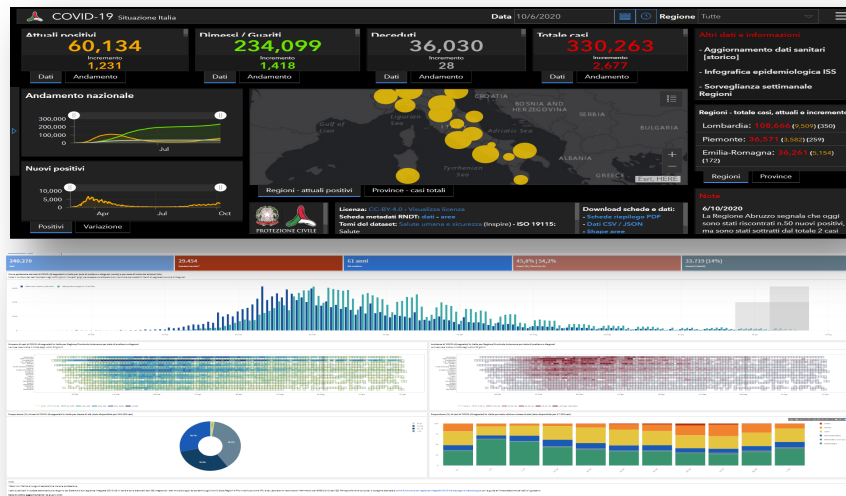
COVID-19 Situazione Italia

Data 10/6/2020

Regione Tutte

Attuali positivi
60,134
Incremento
1,231
Dati Andamento

Dimessi / Guariti
234,099
Incremento
1,418
Dati Andamento

Deceduti
36,030
Incremento
28
Dati Andamento

Totale casi
330,263
Incremento
2,677
Dati Andamento

Altri dati e informazioni
- Aggiornamento dati sanitari [storico]
- Infografica epidemiologica ISS
- Sorveglianza settimanale Regioni

Andamento nazionale
300,000
200,000
100,000
0
Jul

Nuovi positivi
10,000
5,000
0
Apr Jul Oct

Positivi Variazione

CROATIA
BOSNIA AND HERZEGOVINA
SERBIA
BULGARIA
ALBANIA
GREECE
Gulf of Lion
Ligurian Sea
Adriatic Sea
Tyrrhenian Sea
Esri, HERE

Regioni - attuali positivi
Province - casi totali

PROTEZIONE CIVILE

Licenza: CC-BY-4.0 - Visualizza licenza
Scheda metadati RNDT: dati - aree
Temi del dataset: Salute umana e sicurezza (Inspire) - ISO 19115: Salute

Download schede e dati:
- Schede riepilogo PDF
- Dati CSV / JSON
- Shape aree

Regioni - totale casi, attuali e incremento
Lombardia: 108,666 (9,509) (350)
Piemonte: 36,571 (3,582) (259)
Emilia-Romagna: 36,261 (5,154) (172)

Regioni Province

Note
6/10/2020
La Regione Abruzzo segnala che oggi sono stati riscontrati n.50 nuovi positivi, ma sono stati sottratti dal totale 2 casi

340,270
29,454
63 anni
45,8% | 54,2%
33,725 (14%)